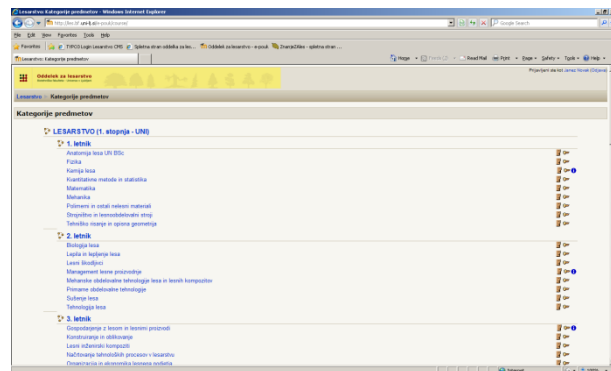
Lesarstvo: Kategorije predmetov - Windows Internet Explorer

http://lesdtf.uni-lj.si/course/

Google Search

File Edit View Favorites Tools Help

Favorites | TYPO3 Login Lesarstvo CMS | Spletna stran oddelka za les... | Oddelek za lesarstvo - e-pouk | ZnanstiDiks - spletna stran ...

Lesarstvo: Kategorije predmetov

Home | Feeds | Read Mail | Print | Page | Safety | Tools | Help

Oddelek za lesarstvo

Prijavljeni ste kot Janez Novak (Odjava)

Lesarstvo » Kategorije predmetov

Kategorije predmetov

LESARSTVO (1. stopnja - UNI)

1. letnik

Anatomija lesa UN BSc
Fizika
Kemija lesa
Kvantitativne metode in statistika
Matematika
Mehanika
Polimerni in ostali neleseni materiali
Strojništvo in lesnoobdelovalni stroji
Tehnično risanje in opisna geometrija

2. letnik

Biologija lesa
Lepila in lepljenje lesa
Lesni škodljivci
Management lesne proizvodnje
Mehanske obdelovalne tehnologije lesa in lesnih kompozitov
Primarne obdelovalne tehnologije
Sušenje lesa
Tehnologija lesa

3. letnik

Gospodarjenje z lesom in lesnimi proizvodi
Konstruiranje in oblikovanje
Lesni inženirski kompoziti
Načrtovanje tehnoloških procesov v lesarstvu
Organizacija in ekonomika lesnega podjetja

Internet